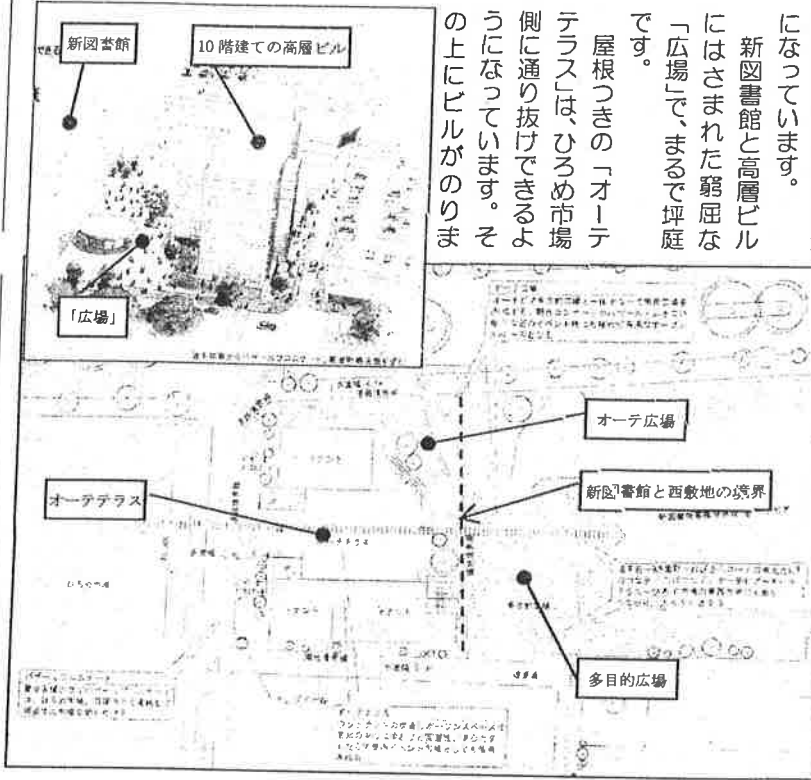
になっています。

新図書館と高層ビルにはさまれた窮屈な「広場」で、まるで坪庭です。

屋根つきの「オーテテラス」は、ひろめ市場側に通り抜けできるようになっています。その上にビルがのりま

新図書館

10階建ての高層ビル

「広場」

オーテ広場

オーテテラス

新図書館と西敷地の境界

多目的広場

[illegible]